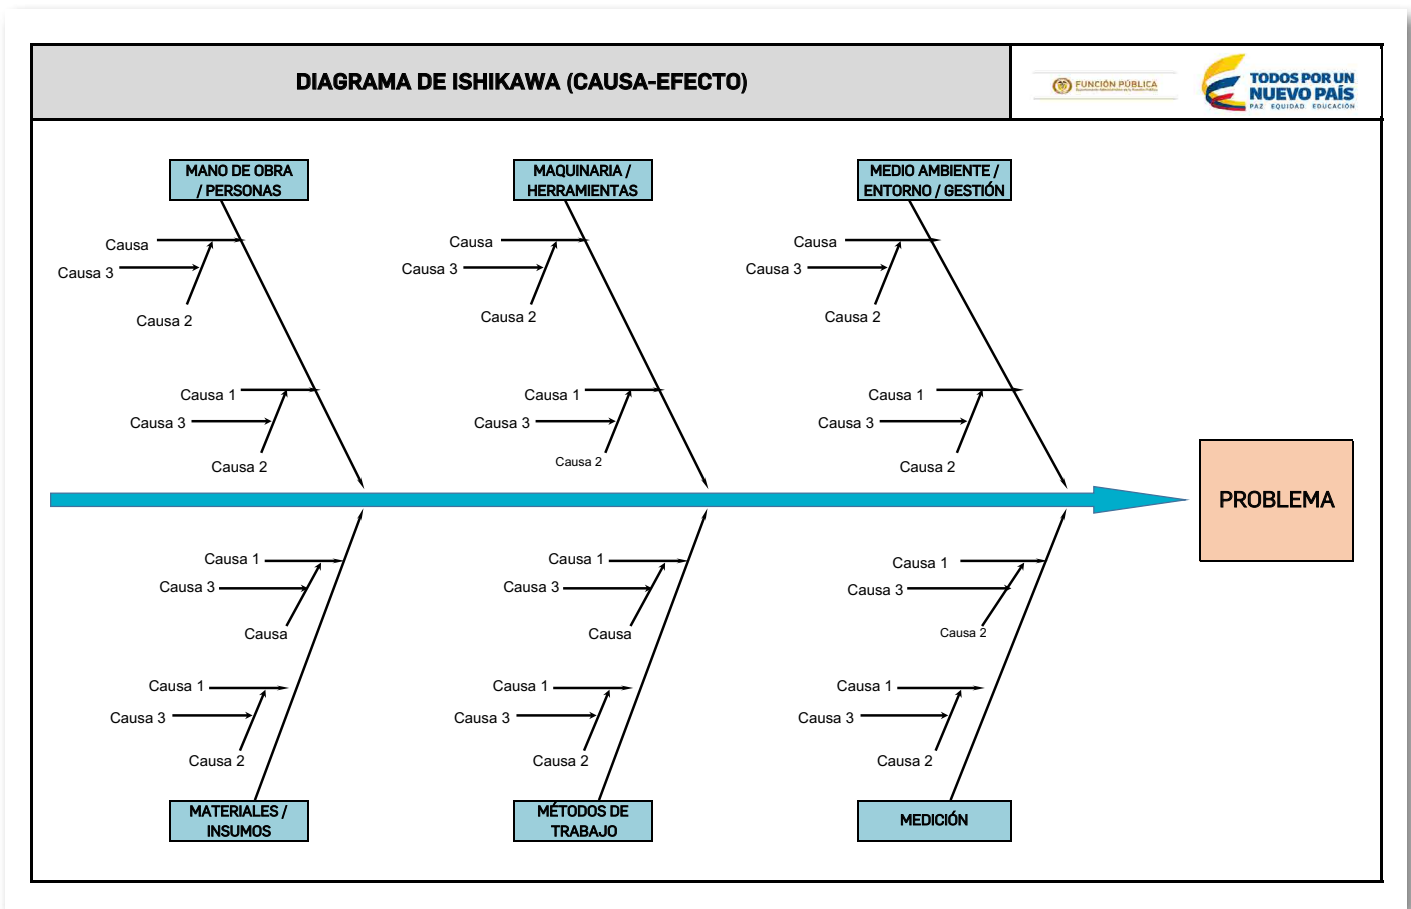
DIAGRAMA DE ISHIKAWA (CAUSA-EFECTO)

FUNCIÓN PÚBLICA

TODOS POR UN NUEVO PAÍS
PAZ EQUIDAD EDUCACIÓN

MANO DE OBRA / PERSONAS

Causa
Causa 3
Causa 2
Causa 1
Causa 3
Causa 2

MAQUINARIA / HERRAMIENTAS

Causa
Causa 3
Causa 2
Causa 1
Causa 3
Causa 2

MEDIO AMBIENTE / ENTORNO / GESTIÓN

Causa
Causa 3
Causa 2
Causa 1
Causa 3
Causa 2

PROBLEMA

Causa 1
Causa 3
Causa
Causa 1
Causa 3
Causa 2

MATERIALES / INSUMOS

Causa 1
Causa 3
Causa
Causa 1
Causa 3
Causa 2

MÉTODOS DE TRABAJO

Causa 1
Causa 3
Causa 2
Causa 1
Causa 3
Causa 2

MEDICIÓN